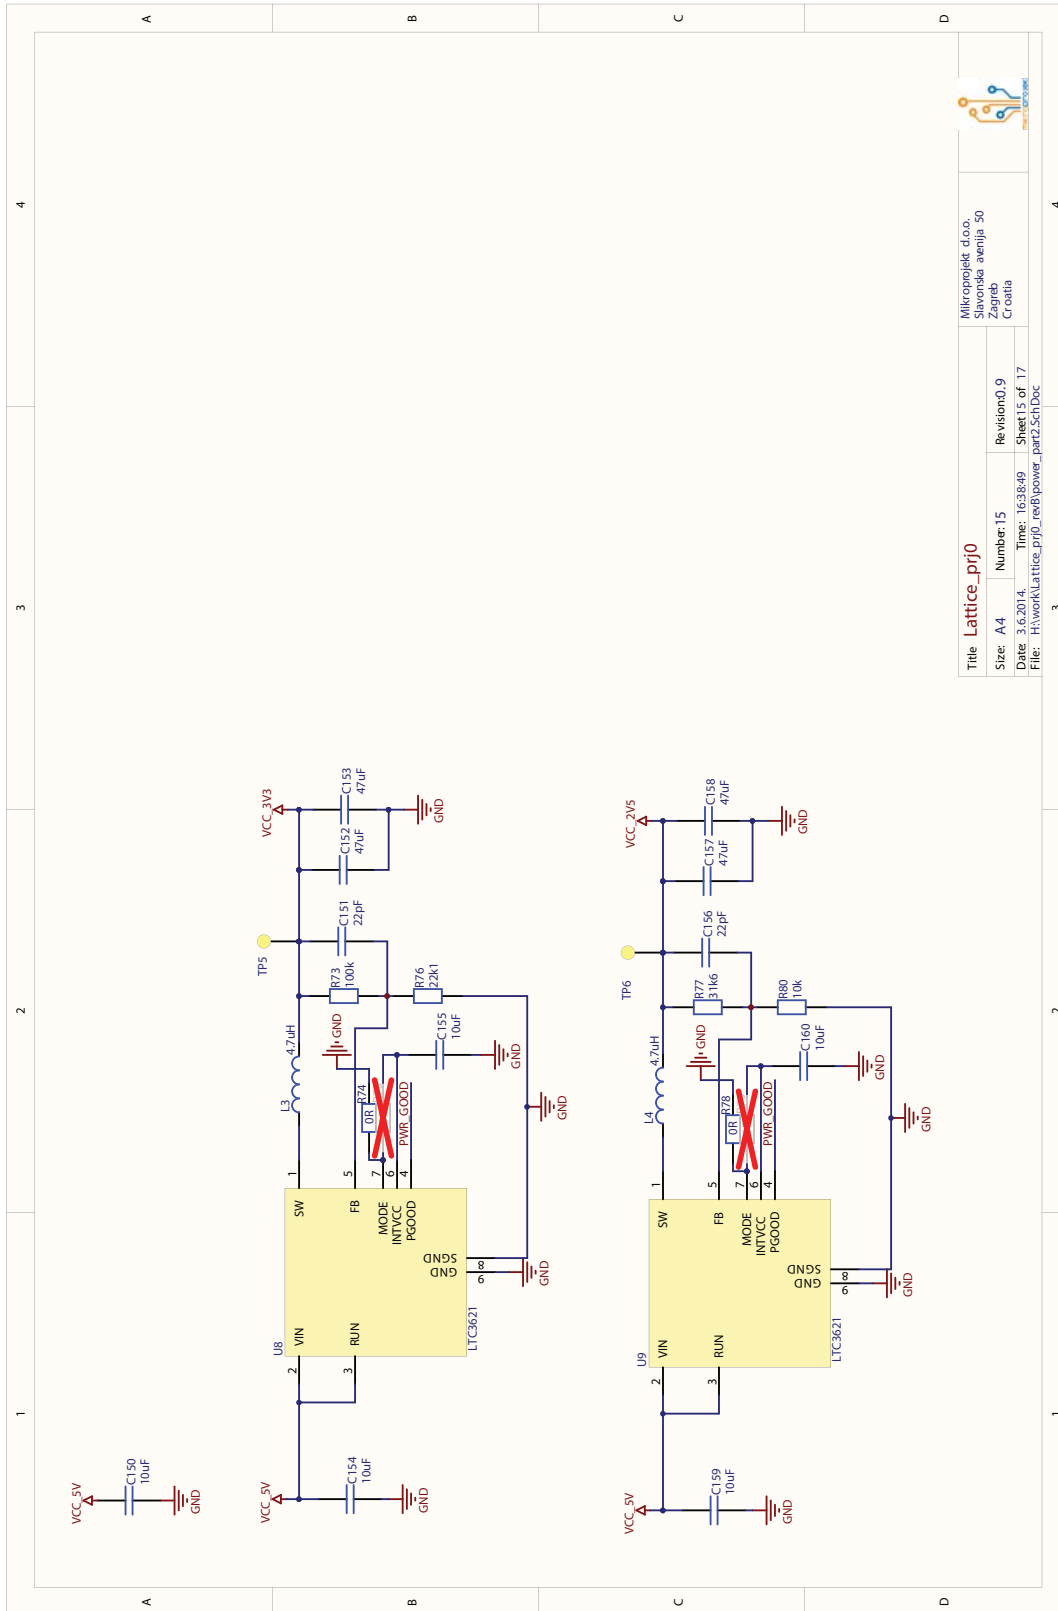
A
B
C
D
4
3
2
1

Mikroprojekt d.o.o.
Slavonska avenija 50
Zagreb
Croatia

Title Lattice_prj0
Size: A4
Number: 15
Revision: 0.9
Date: 3.6.2014.
Time: 16:38:49
Sheet 15 of 17
File: H:\work\Lattice_prj0_revB\power_part2.SchDoc

VCC_3V3
C153 47uF
C152 47uF
GND
TP5
C151 22pF
R73 100k
R76 22k1
L3 4.7uH
GND
C155 10uF
GND
R74 0R
PWR_GOOD
GND
1
5
7
6
4
SW
FB
MODE
INTVCC
PGOOD
SGND
GND
8
9
GND
U8
VIN
RUN
2
3
LTC3621
VCC_5V
C150 10uF
GND
VCC_5V
C154 10uF
GND

VCC_2V5
C158 47uF
C157 47uF
GND
TP6
C156 22pF
R77 31k6
R80 10k
L4 4.7uH
GND
C160 10uF
GND
R78 0R
PWR_GOOD
GND
1
5
7
6
4
SW
FB
MODE
INTVCC
PGOOD
SGND
GND
8
9
GND
U9
VIN
RUN
2
3
LTC3621
VCC_5V
C159 10uF
GND